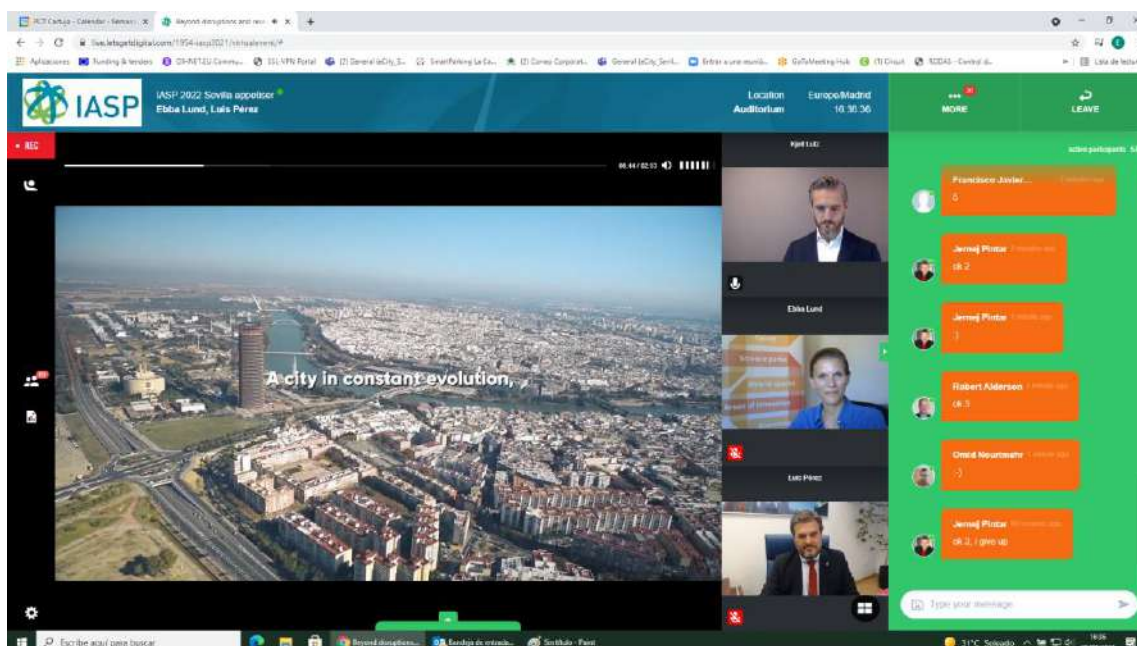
PCT Cartuja - Calendar - Semana | Beyond disruptions and new | +

live.letsgetdigital.com/1954-iasp2021/virtualevent/#

Aplicaciones | Funding & tenders | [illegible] | SSL VPN Portal | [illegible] | SmartParking La Ca... | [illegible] | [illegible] | Entrar a una reunión... | GoToMeeting Hub | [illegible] | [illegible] | Lista de lectura

IASP

IASP 2022 Sevilla appetiser
Ebba Lund, Luis Pérez

Location
Auditorium

Europe/Madrid
16:36:36

MORE

LEAVE

• REC

06:44 / 02:03

Kjell Lutz

Ebba Lund

Luis Pérez

A city in constant evolution,

active participants

Francisco Javier...
6

Jernej Pintar
ok 2

Jernej Pintar
:)

Robert Aldersen
ok 5

Omid Nourmohr
:-)

Jernej Pintar
ok 2, i give up

Type your message

Escribe aquí para buscar

Beyond disruptions...

Bandeja de entrada...

Sin título - Paint

31°C Soleado

16:36